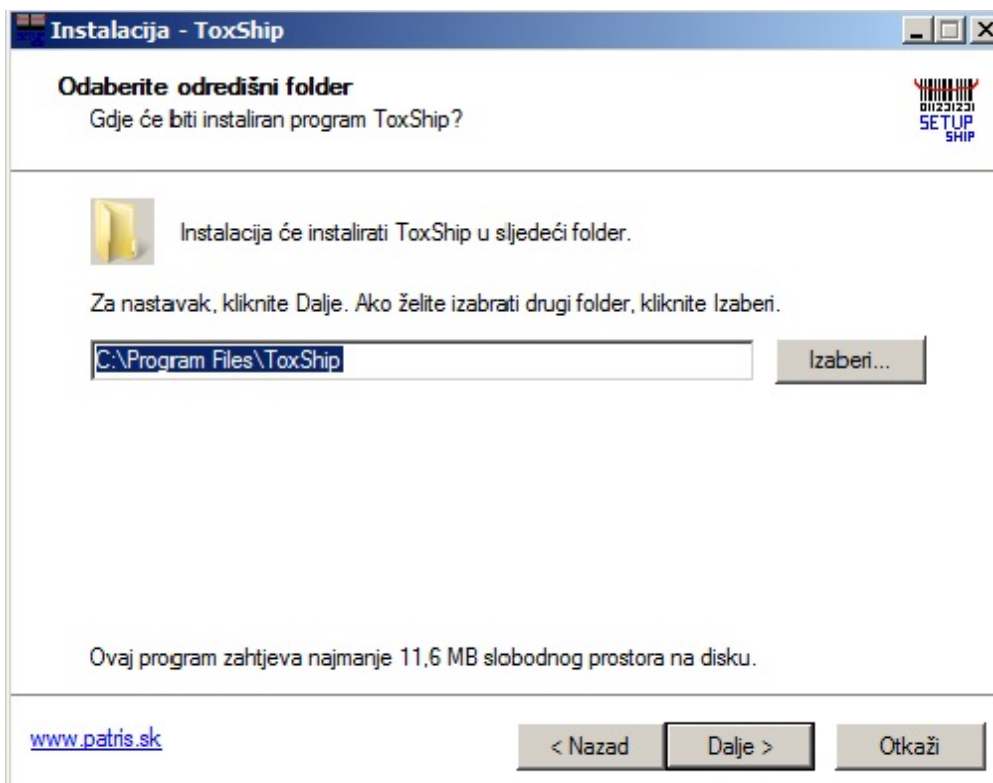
Instalacija - ToxShip

Odaberite odredišni folder
Gdje će biti instaliran program ToxShip?

01231231
SETUP
SHIP

Instalacija će instalirati ToxShip u sljedeći folder.

Za nastavak, kliknite Dalje. Ako želite izabrati drugi folder, kliknite Izaberi.

C:\Program Files\ToxShip

Izaberi...

Ovaj program zahtjeva najmanje 11,6 MB slobodnog prostora na disku.

www.patris.sk

< Nazad

Dalje >

Otkaži